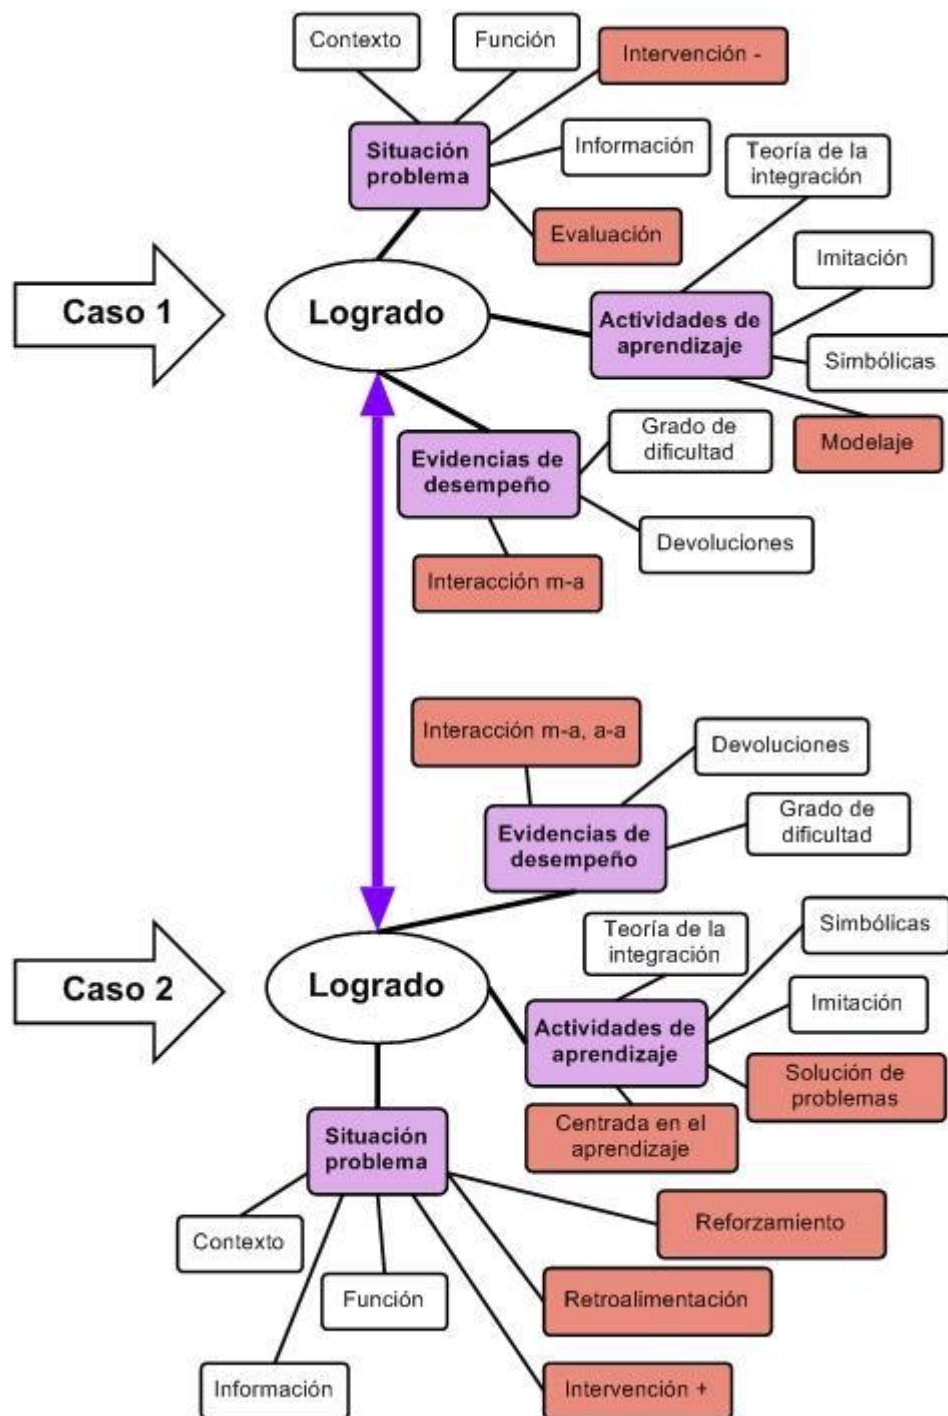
Contexto

Función

Intervención -

Situación problema

Información

Teoría de la integración

Evaluación

Imitación

Caso 1

Logrado

Actividades de aprendizaje

Simbólicas

Grado de dificultad

Modelaje

Evidencias de desempeño

Devoluciones

Interacción m-a

Interacción m-a, a-a

Devoluciones

Evidencias de desempeño

Grado de dificultad

Teoría de la integración

Simbólicas

Caso 2

Logrado

Imitación

Actividades de aprendizaje

Solución de problemas

Centrada en el aprendizaje

Situación problema

Reforzamiento

Contexto

Función

Retroalimentación

Información

Intervención +